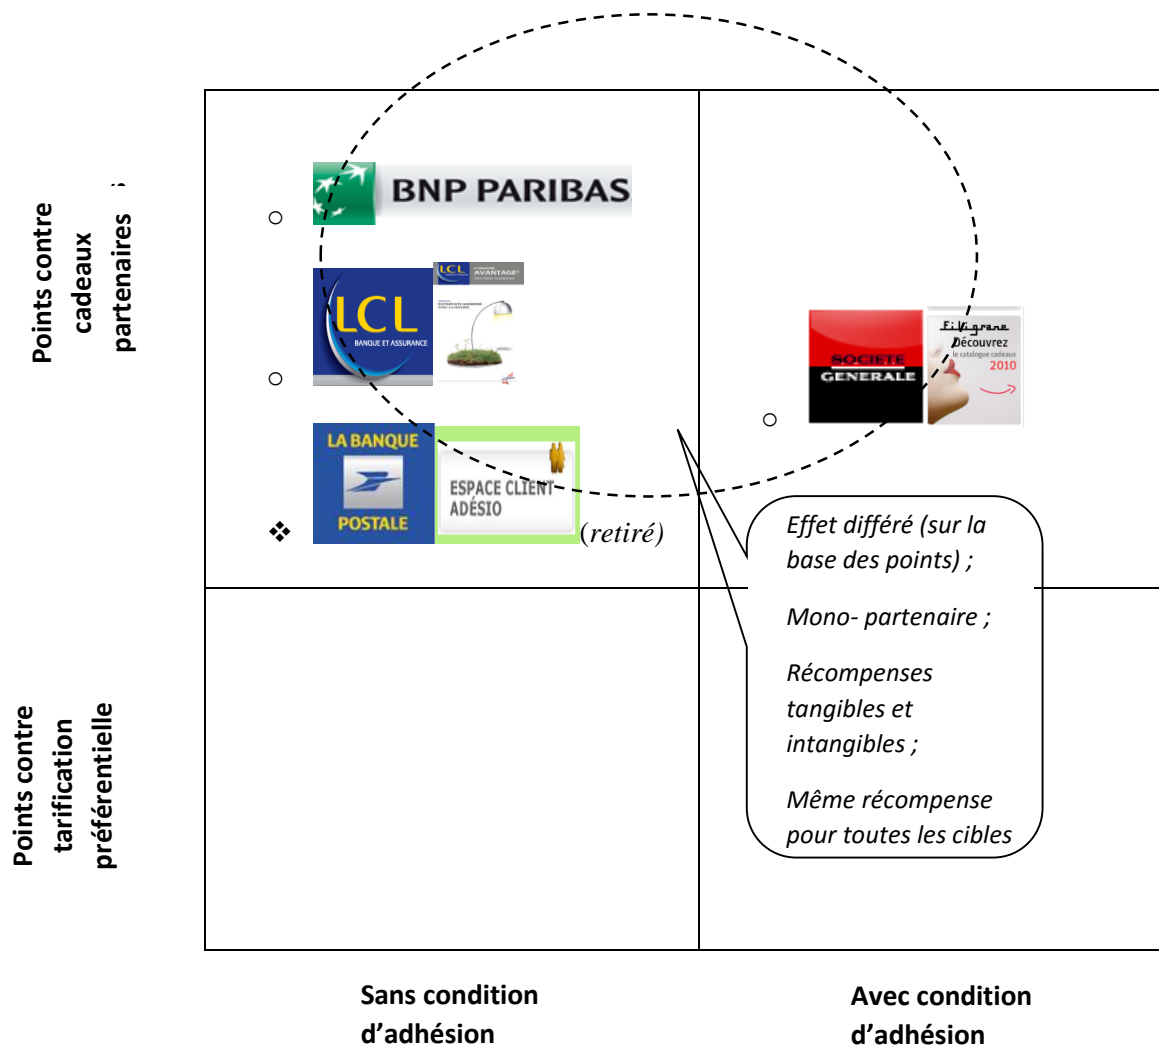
Points contre cadeaux partenaires

○ BNP PARIBAS

○ LCL BANQUE ET ASSURANCE

LCL AVANTAGE

❖ LA BANQUE POSTALE

ESPACE CLIENT ADÉSIO (retiré)

○ SOCIETE GENERALE

Filigrane Découvrez le catalogue cadeaux 2010

Effet différé (sur la base des points) ;

Mono- partenaire ;

Récompenses tangibles et intangibles ;

Même récompense pour toutes les cibles

Points contre tarification préférentielle

Sans condition d'adhésion

Avec condition d'adhésion